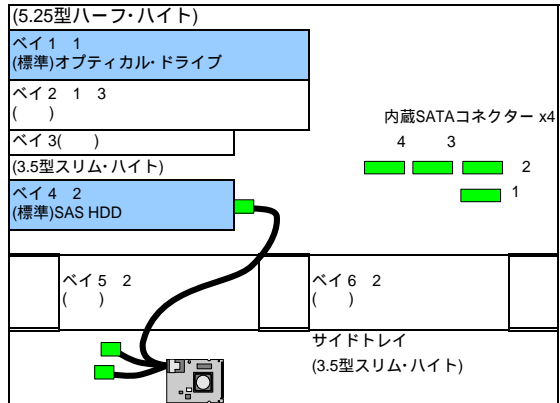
(5.25型ハーフ・ハイト)

ベイ1 1
(標準)オプティカル・ドライブ

ベイ2 1 3
( )

ベイ3( )

(3.5型スリム・ハイト)

ベイ4 2
(標準)SAS HDD

内蔵SATAコネクター x4

4 3

2

1

ベイ5 2
( )

ベイ6 2
( )

サイドトレイ
(3.5型スリム・ハイト)